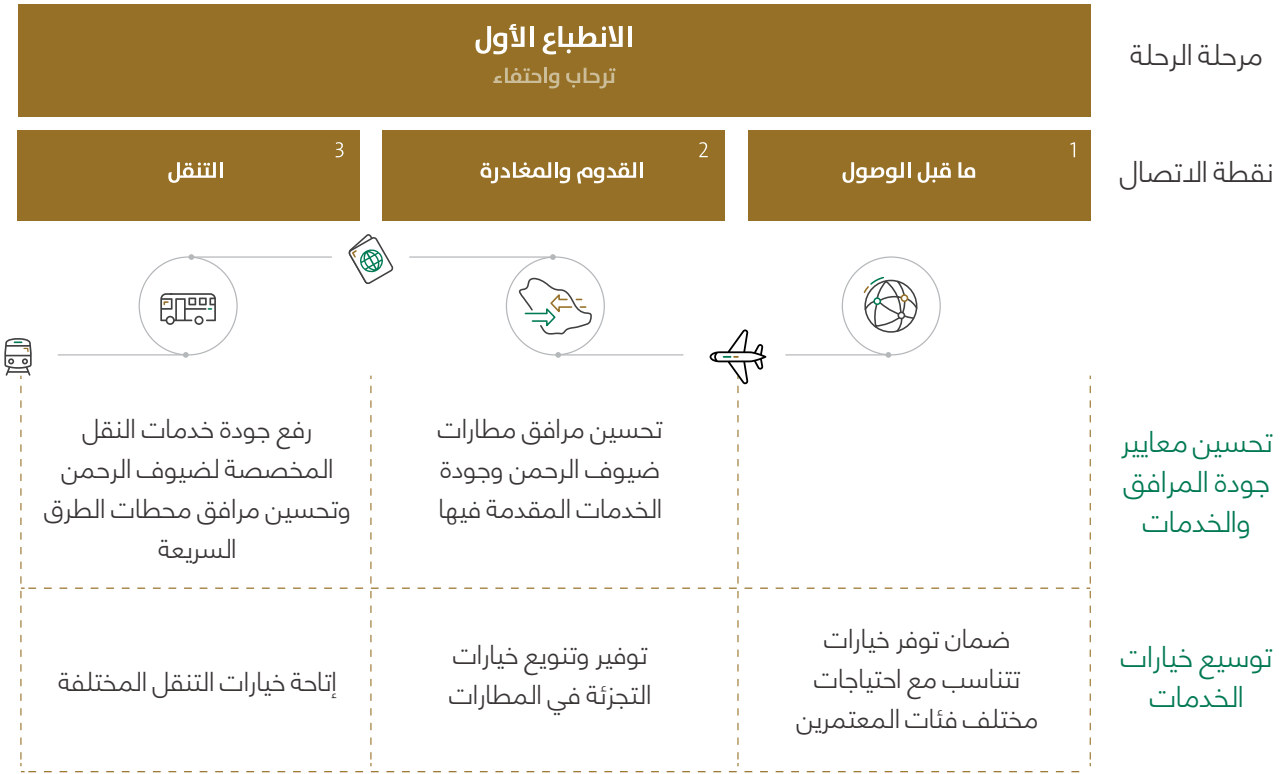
مرحلة الرحلة

الانطباع الأول
ترحاب واحتفاء

نقطة الاتصال

1
ما قبل الوصول

2
القدوم والمغادرة

3
التنقل

تحسين معايير جودة المرافق والخدمات

تحسين مرافق مطارات ضيوف الرحمن وجودة الخدمات المقدمة فيها

رفع جودة خدمات النقل المخصصة لضيوف الرحمن وتحسين مرافق محطات الطرق السريعة

توسيع خيارات الخدمات

ضمان توفر خيارات تتناسب مع احتياجات مختلف فئات المعتمرين

توفير وتنويع خيارات التجزئة في المطارات

إتاحة خيارات التنقل المختلفة